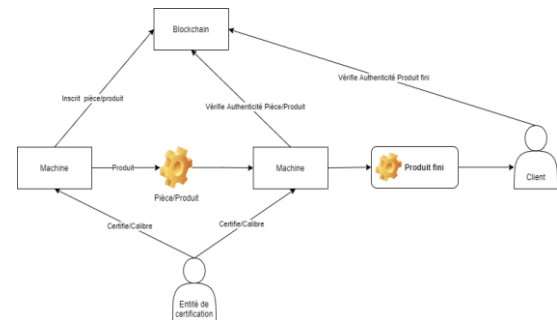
Blockchain

Vérifie Authenticité Produit fini

Inscrit pièce/produit

Vérifie Authenticité Pièce/Produit

Machine

Produit

Pièce/Produit

Machine

Produit fini

Client

Certifie/Calibre

Certifie/Calibre

Entité de certification